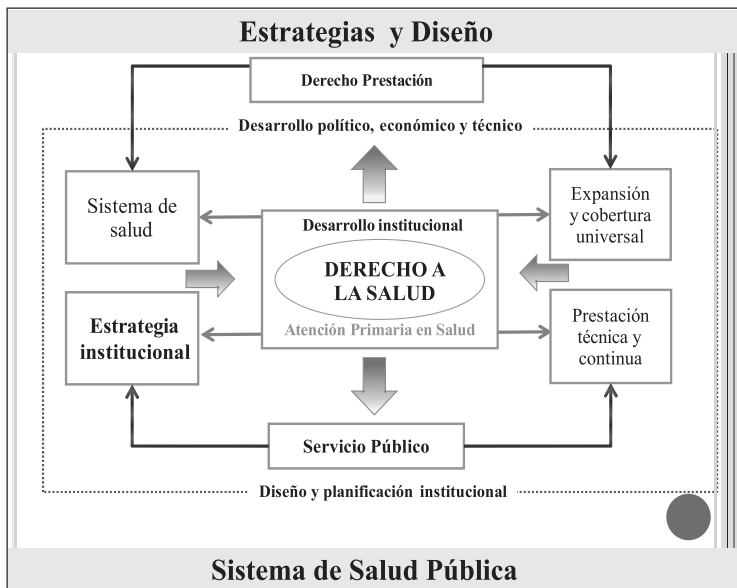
Estrategias y Diseño

Derecho Prestación

Desarrollo político, económico y técnico

Sistema de salud

Desarrollo institucional

DERECHO A LA SALUD

Atención Primaria en Salud

Expansión y cobertura universal

Estrategia institucional

Prestación técnica y continua

Servicio Público

Diseño y planificación institucional

Sistema de Salud Pública